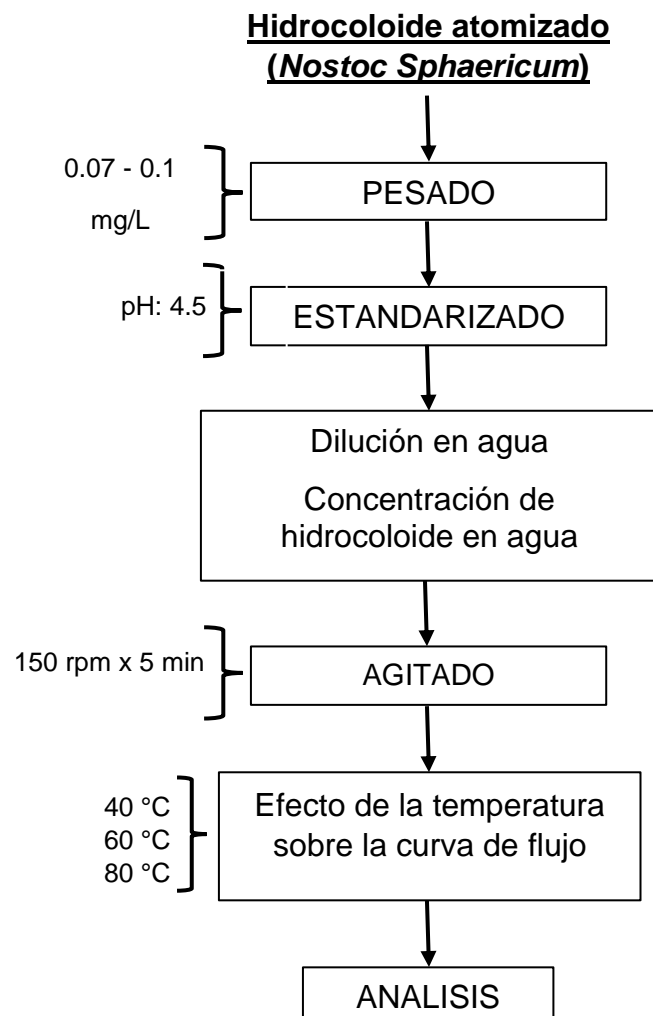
Hidrocoloide atomizado (Nostoc Sphaericum)

0.07 - 0.1 mg/L

PESADO

pH: 4.5

ESTANDARIZADO

Dilución en agua

Concentración de hidrocoloide en agua

150 rpm x 5 min

AGITADO

40 °C
60 °C
80 °C

Efecto de la temperatura sobre la curva de flujo

ANALISIS